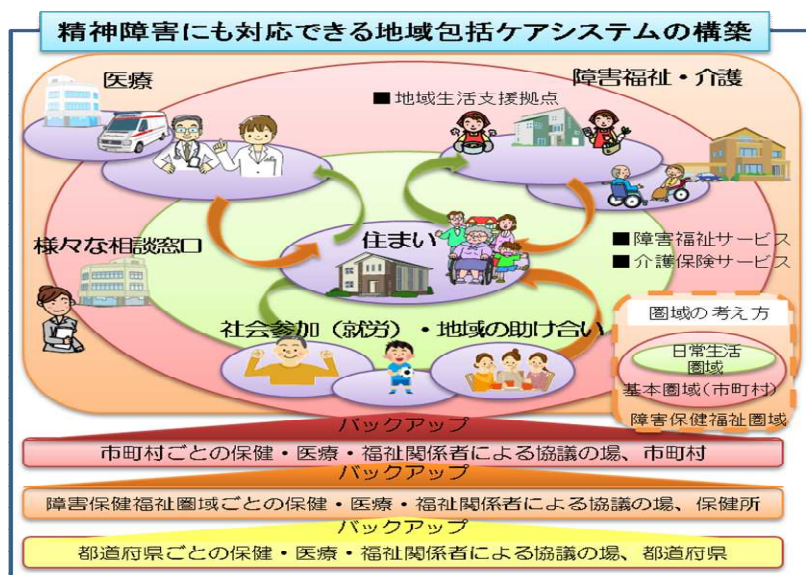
精神障害にも対応できる地域包括ケアシステムの構築

医療

障害福祉・介護

■地域生活支援拠点

様々な相談窓口

住まい

■障害福祉サービス
■介護保険サービス

社会参加（就労）・地域の助け合い

圏域の考え方

日常生活圏域

基本圏域（市町村）

障害保健福祉圏域

バックアップ

市町村ごとの保健・医療・福祉関係者による協議の場、市町村

バックアップ

障害保健福祉圏域ごとの保健・医療・福祉関係者による協議の場、保健所

バックアップ

都道府県ごとの保健・医療・福祉関係者による協議の場、都道府県